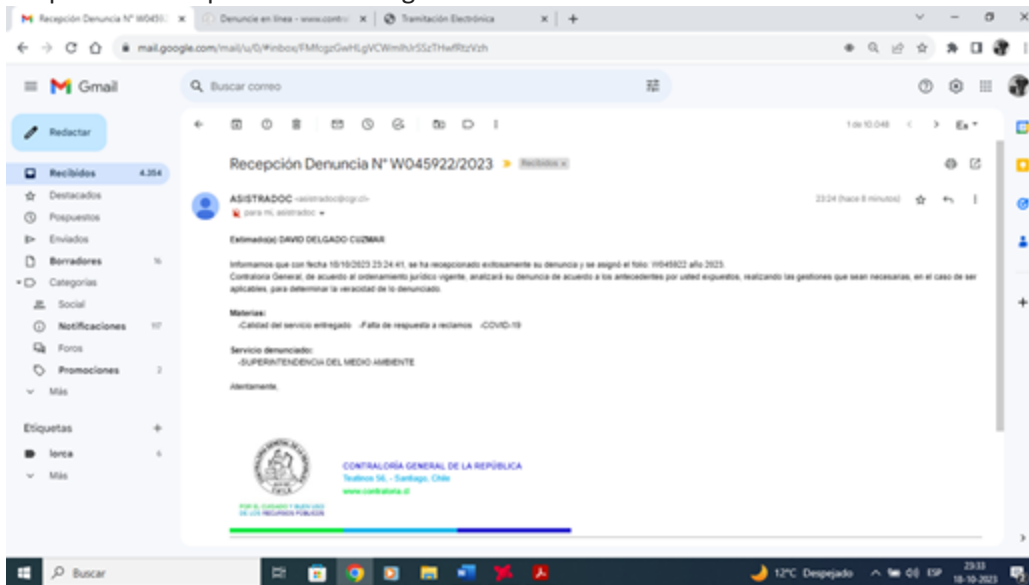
Recepción Denuncia N° W045922/2023 | Denuncia en línea - www.contr | Tramitación Electrónica

mail.google.com/mail/u/0/#inbox/FMfcgzGwHLgVCWmlhJrSSzTHwfRtzVzh

Gmail

Buscar correo

Redactar

Recibidos 4.354
Destacados
Pospuestos
Enviados
Borradores 16
Categorías
Social
Notificaciones 117
Foros
Promociones 2
Más

Etiquetas
lorca 6
Más

1 de 10.048

Recepción Denuncia N° W045922/2023 Recibidos x

ASISTRADOC <asistradoc@cgr.cl>
para mí, asistradoc

23:24 (hace 8 minutos)

Estimado(a) DAVID DELGADO GUZMAR

Informamos que con fecha 18/10/2023 23:24:41, se ha recepcionado exitosamente su denuncia y se asignó el folio: W045922 año 2023.
Contraloría General, de acuerdo al ordenamiento jurídico vigente, analizará su denuncia de acuerdo a los antecedentes por usted expuestos, realizando las gestiones que sean necesarias, en el caso de ser aplicables, para determinar la veracidad de lo denunciado.

Materias:
-Calidad del servicio entregado -Falta de respuesta a reclamos -COVID-19

Servicio denunciado:
-SUPERINTENDENCIA DEL MEDIO AMBIENTE

Atentamente,

POR EL CUIDADO Y BUEN USO DE LOS RECURSOS PÚBLICOS

CONTRALORÍA GENERAL DE LA REPÚBLICA
Teatinos 56, - Santiago, Chile
www.contraloria.cl

Buscar

12°C Despejado ESP 23:33 18-10-2023